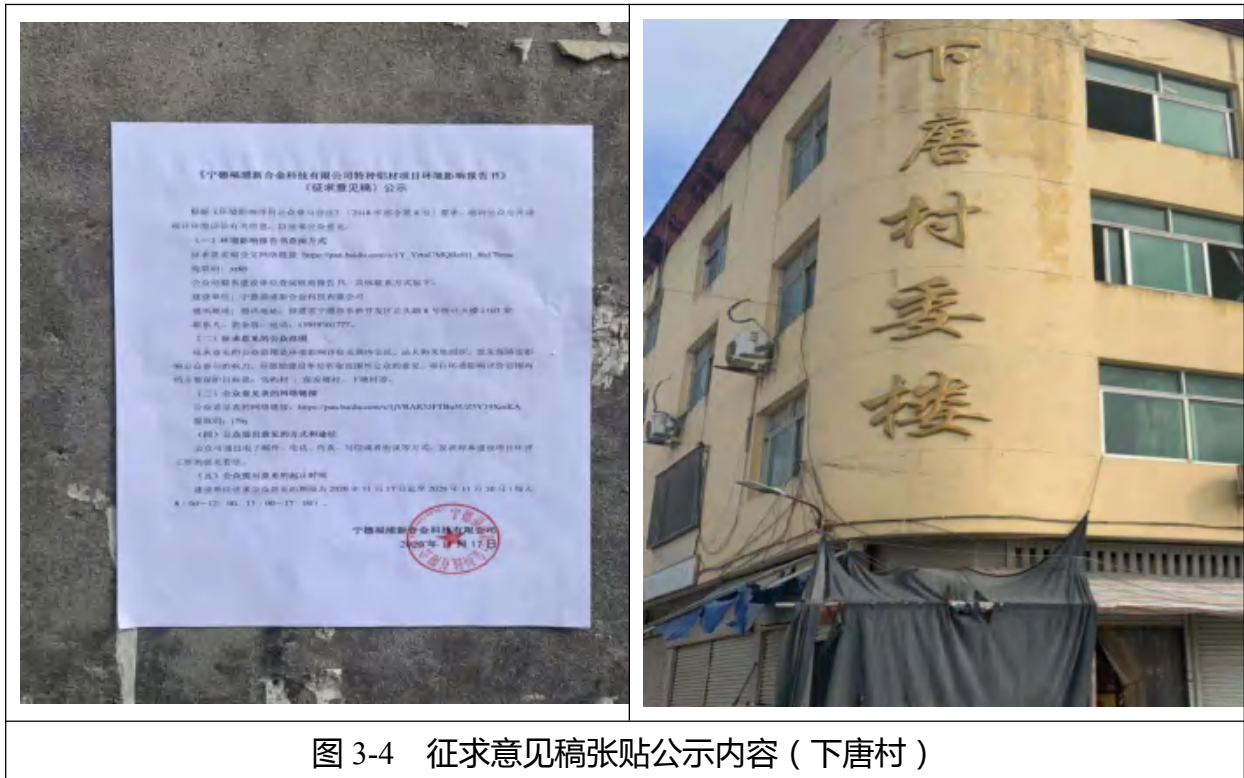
《宁德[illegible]新合金科技有限公司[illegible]项目环境影响报告书》（征求意见稿）公示

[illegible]

（一）环境影响报告书查阅方式

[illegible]

（二）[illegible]

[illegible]

（三）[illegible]

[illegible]

（四）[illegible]

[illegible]

（五）公众提出意见的起止时间

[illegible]

宁德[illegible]新合金科技有限公司
2020年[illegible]月17日

下唐村委楼

图 3-4　征求意见稿张贴公示内容（下唐村）